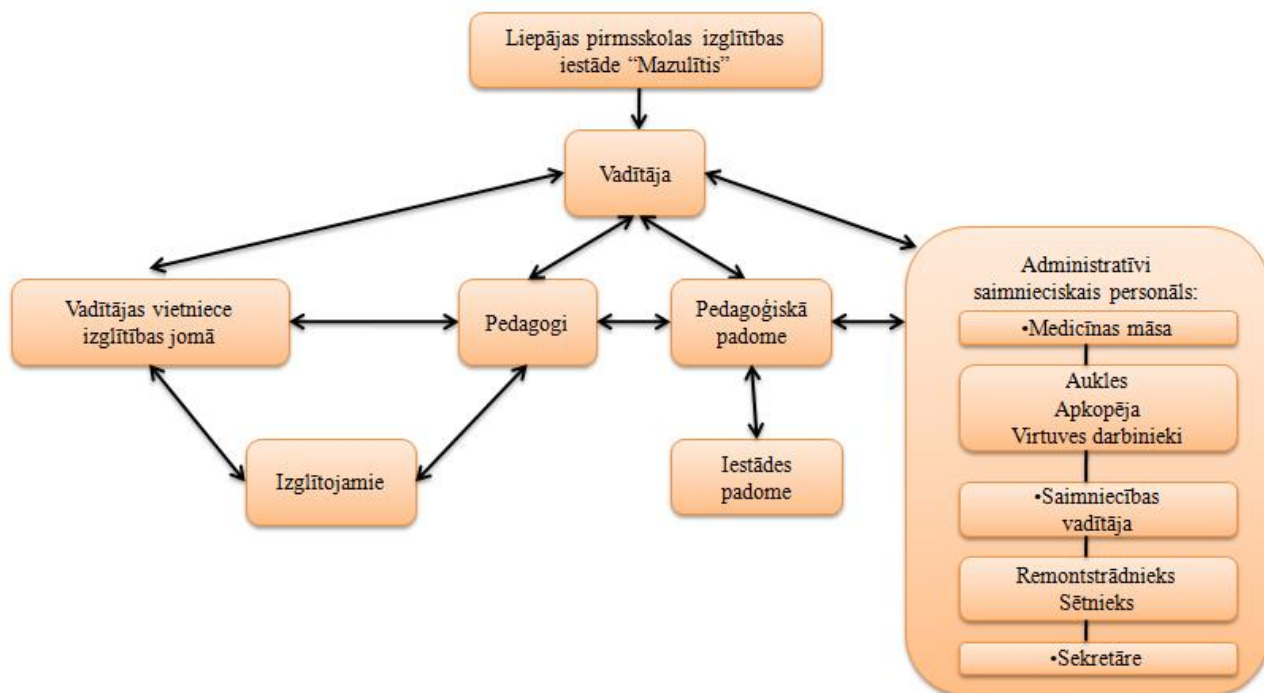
Liepājas pirmsskolas izglītības iestāde "Mazulītis"

Vadītāja

Vadītājas vietniece izglītības jomā

Pedagogi

Pedagoģiskā padome

Izglītojamie

Iestādes padome

Administratīvi saimnieciskais personāls:

•Medicīnas māsa

Aukles
Apkopēja
Virtuves darbinieki

•Saimniecības vadītāja

Remontstrādnieks
Sētnieks

•Sekretāre